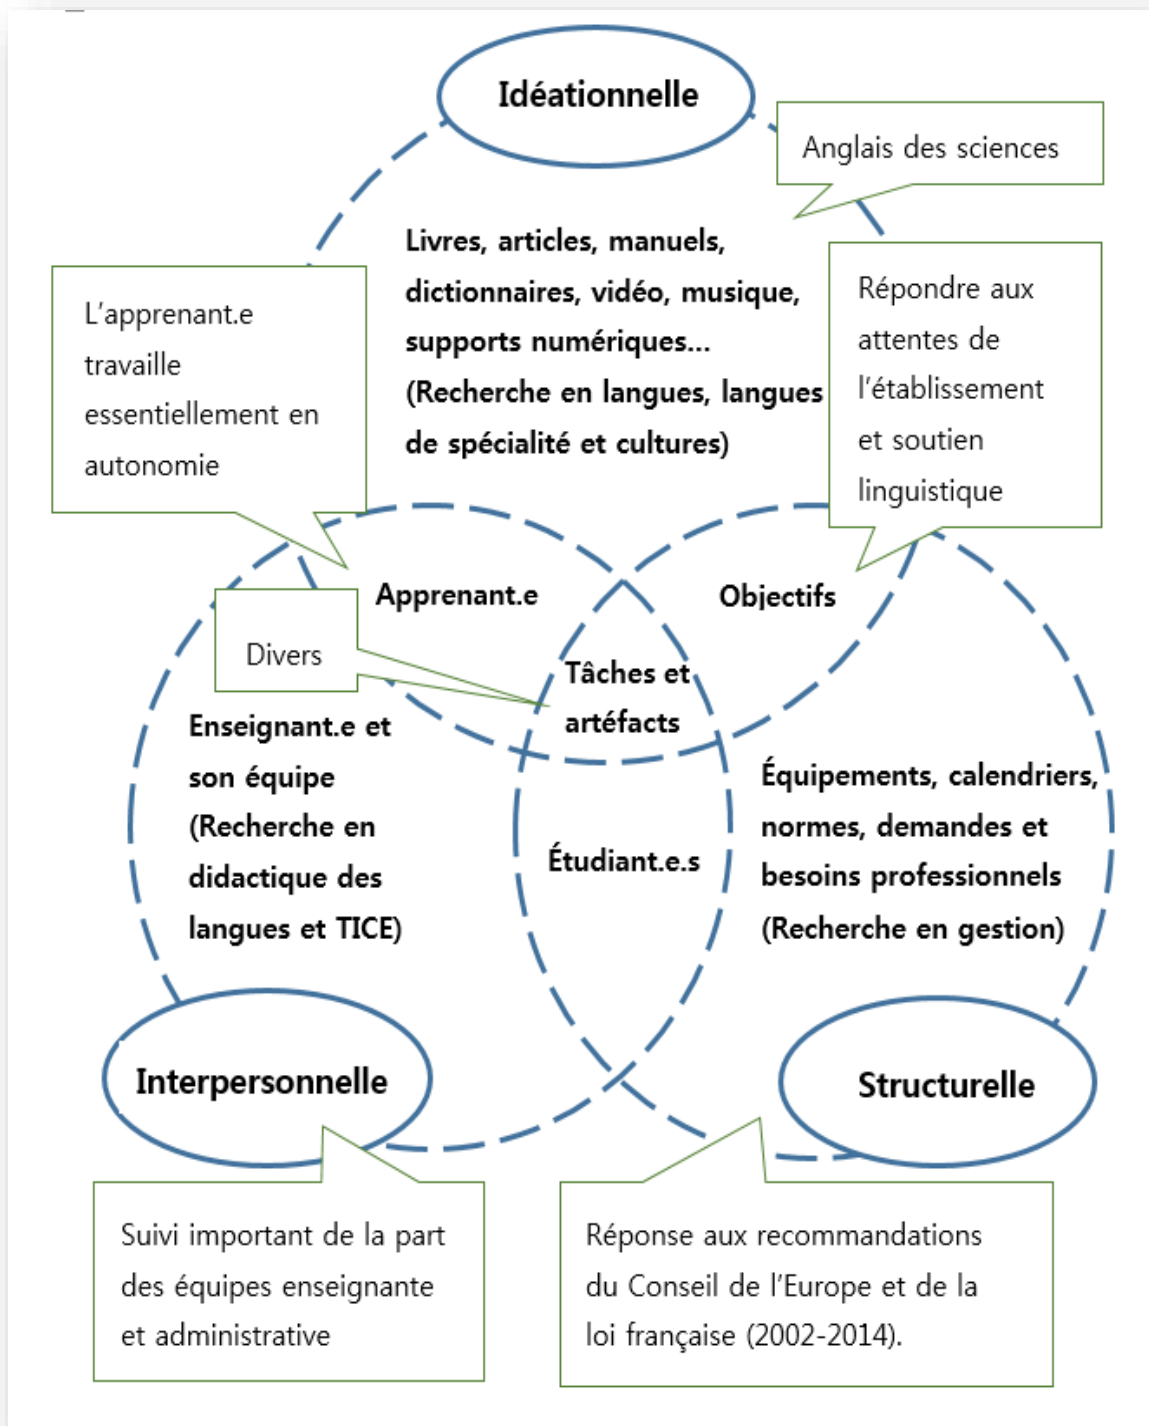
Idéationnelle

Anglais des sciences

Livres, articles, manuels, dictionnaires, vidéo, musique, supports numériques… (Recherche en langues, langues de spécialité et cultures)

L'apprenant.e travaille essentiellement en autonomie

Répondre aux attentes de l'établissement et soutien linguistique

Apprenant.e

Objectifs

Divers

Tâches et artéfacts

Enseignant.e et son équipe (Recherche en didactique des langues et TICE)

Étudiant.e.s

Équipements, calendriers, normes, demandes et besoins professionnels (Recherche en gestion)

Interpersonnelle

Structurelle

Suivi important de la part des équipes enseignante et administrative

Réponse aux recommandations du Conseil de l'Europe et de la loi française (2002-2014).